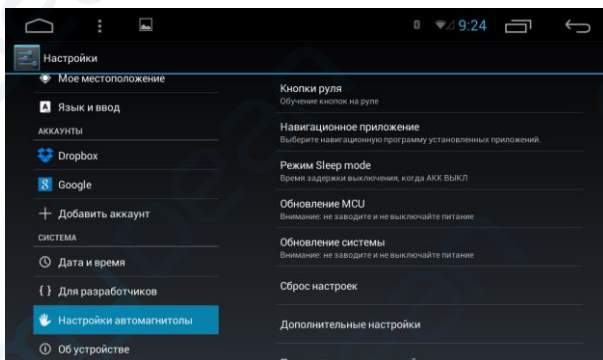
0 9:24

Настройки

Мое местоположение

Язык и ввод

АККАУНТЫ

Dropbox

Google

Добавить аккаунт

СИСТЕМА

Дата и время

{ } Для разработчиков

Настройки автомагнитолы

Об устройстве

Кнопки руля
Обучение кнопок на руле

Навигационное приложение
Выберите навигационную программу установленных приложений.

Режим Sleep mode
Время задержки выключения, когда АКК ВЫКЛ

Обновление MCU
Внимание: не заводите и не выключайте питание

Обновление системы
Внимание: не заводите и не выключайте питание

Сброс настроек

Дополнительные настройки

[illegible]